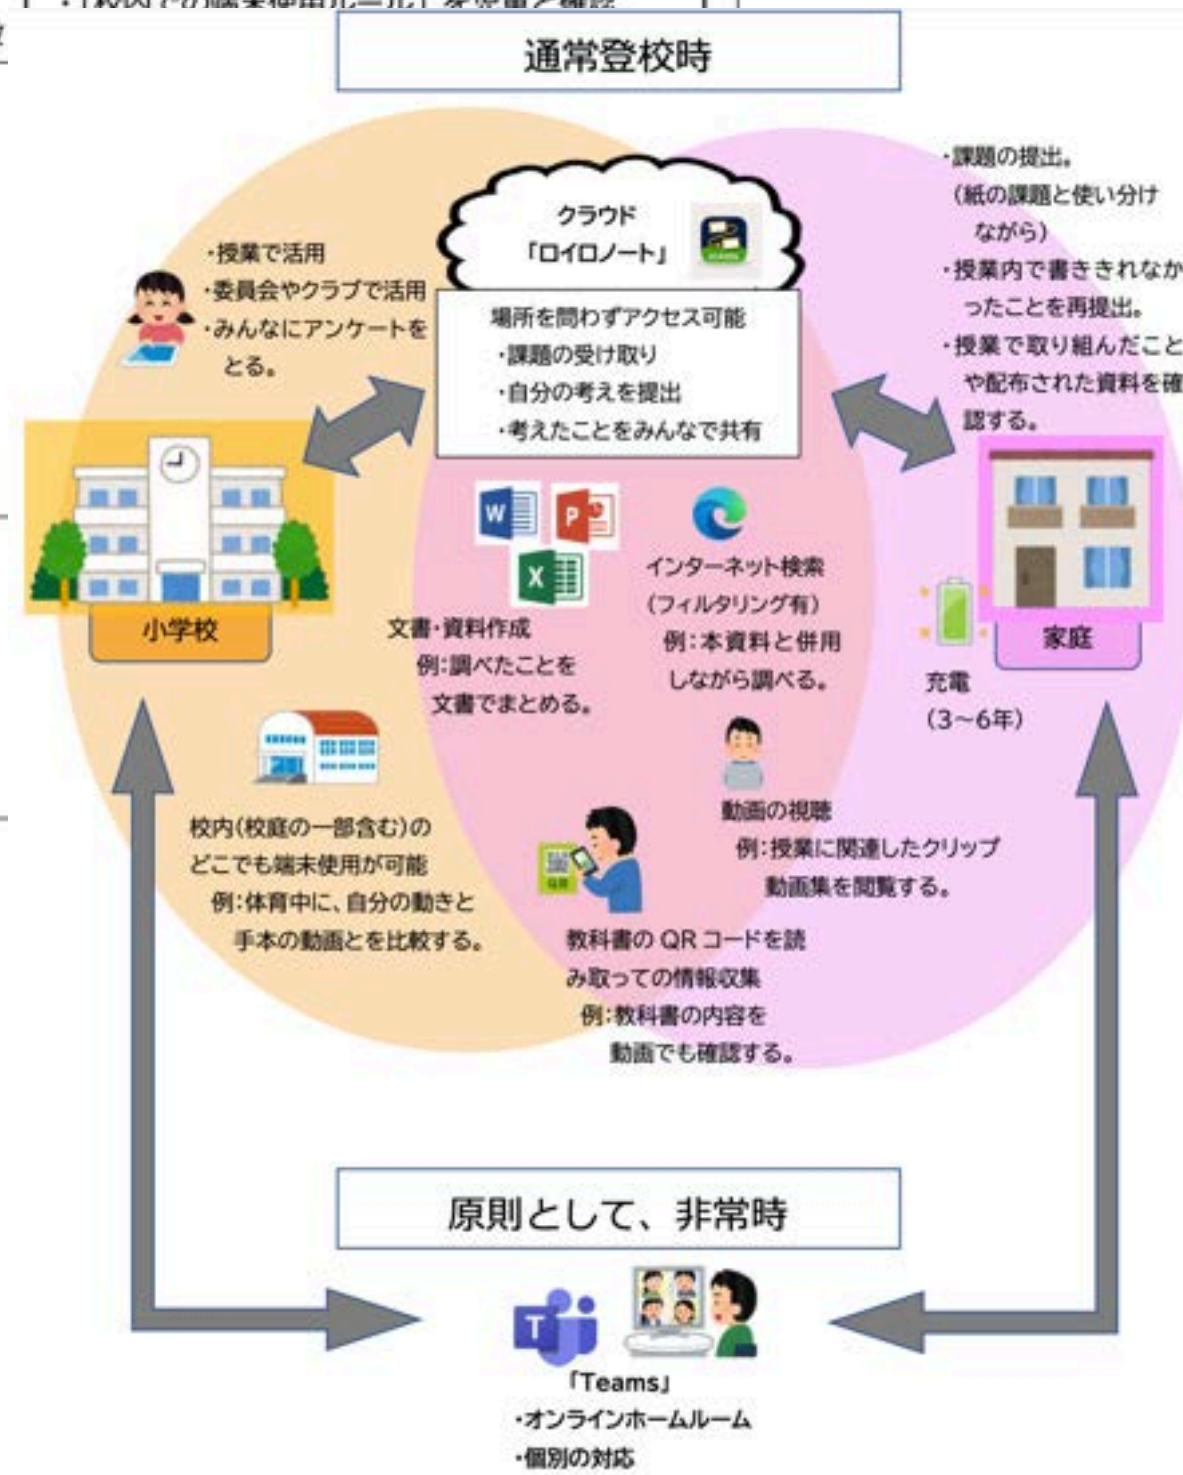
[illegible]

通常登校時

クラウド
「ロイロノート」

場所を問わずアクセス可能
・課題の受け取り
・自分の考えを提出
・考えたことをみんなで共有

・授業で活用
・委員会やクラブで活用
・みんなにアンケートをとる。

・課題の提出。
（紙の課題と使い分けながら）
・授業内で書ききれなかったことを再提出。
・授業で取り組んだことや配布された資料を確認する。

小学校

家庭

W P X

文書・資料作成
例：調べたことを文書でまとめる。

インターネット検索
（フィルタリング有）
例：本資料と併用しながら調べる。

充電
（3～6年）

校内（校庭の一部含む）のどこでも端末使用が可能
例：体育中に、自分の動きと手本の動画とを比較する。

動画の視聴
例：授業に関連したクリップ動画集を閲覧する。

教科書の QR コードを読み取っての情報収集
例：教科書の内容を動画でも確認する。

原則として、非常時

「Teams」
・オンラインホームルーム
・個別の対応